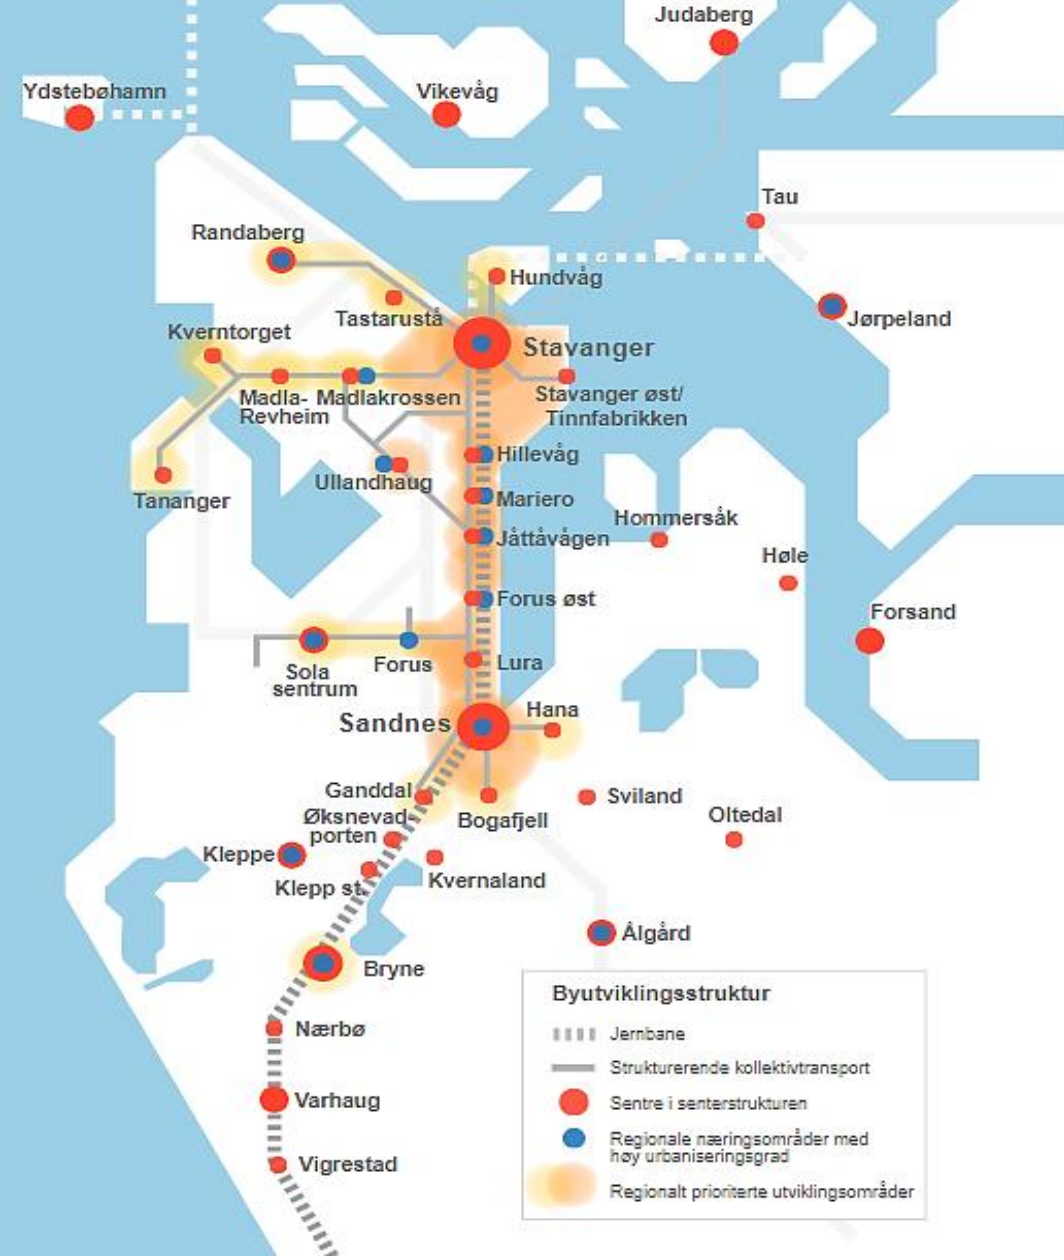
Judaberg
Ydstebøhamn
Vikevåg
Tau
Randaberg
Hundvåg
Jørpeland
Tastarustå
Kverntorget
Stavanger
Madla-Revheim
Madlakrossen
Stavanger øst/ Tinnfabrikken
Hillevåg
Ullandhaug
Tananger
Mariero
Hommersåk
Jåttåvågen
Høle
Forus øst
Forsand
Sola sentrum
Forus
Lura
Sandnes
Hana
Ganddal
Sviland
Øksnevadporten
Bogafjell
Oltedal
Kleppe
Klepp st.
Kvernaland
Ålgård
Bryne
Nærbø
Varhaug
Vigrestad

Byutviklingsstruktur
Jernbane
Strukturerende kollektivtransport
Sentre i senterstrukturen
Regionale næringsområder med høy urbaniseringsgrad
Regionalt prioriterte utviklingsområder